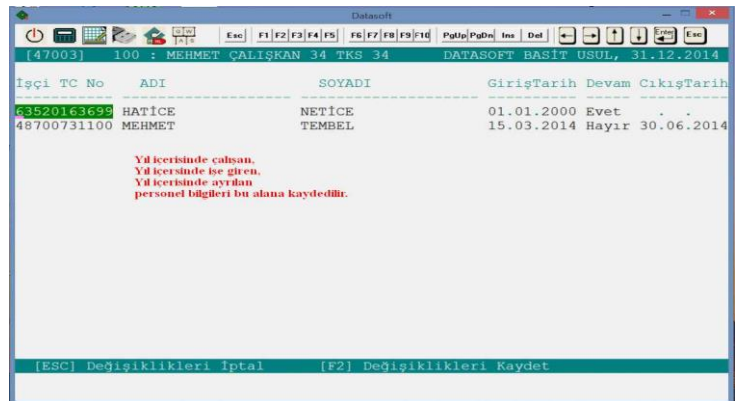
Datasoft

Esc F1 F2 F3 F4 F5 F6 F7 F8 F9 F10 PgUp PgDn Ins Del Enter Esc

[47003] 100 : MEHMET ÇALIŞKAN 34 TKS 34 DATASOFT BASİT USUL, 31.12.2014

| İşçi TC No | ADI | SOYADI | GirişTarih | Devam | CıkışTarih |
|---|---|---|---|---|---|
| 63520163699 | HATİCE | NETİCE | 01.01.2000 | Evet | . . |
| 48700731100 | MEHMET | TEMBEL | 15.03.2014 | Hayır | 30.06.2014 |

Yıl içerisinde çalışan,
Yıl içerisinde işe giren,
Yıl içerisinde ayrılan
personel bilgileri bu alana kaydedilir.

[ESC] Değişiklikleri İptal [F2] Değişiklikleri Kaydet